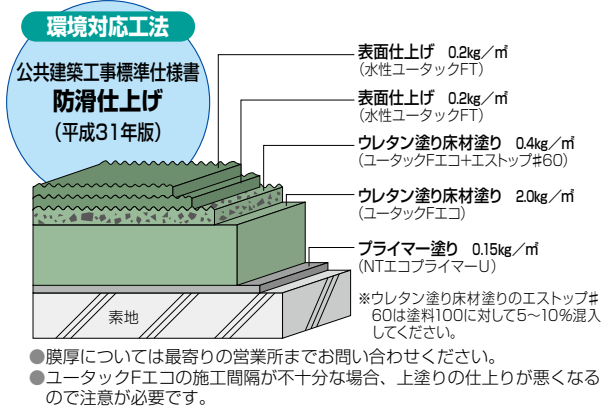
環境対応工法

公共建築工事標準仕様書
防滑仕上げ
（平成31年版）

表面仕上げ　0.2kg／㎡
（水性ユータックFT）

表面仕上げ　0.2kg／㎡
（水性ユータックFT）

ウレタン塗り床材塗り　0.4kg／㎡
（ユータックFエコ+エストップ#60）

ウレタン塗り床材塗り　2.0kg／㎡
（ユータックFエコ）

プライマー塗り　0.15kg／㎡
（NTエコプライマーU）

素地

※ウレタン塗り床材塗りのエストップ#60は塗料100に対して5〜10%混入してください。

●膜厚については最寄りの営業所までお問い合わせください。
●ユータックFエコの施工間隔が不十分な場合、上塗りの仕上りが悪くなるので注意が必要です。